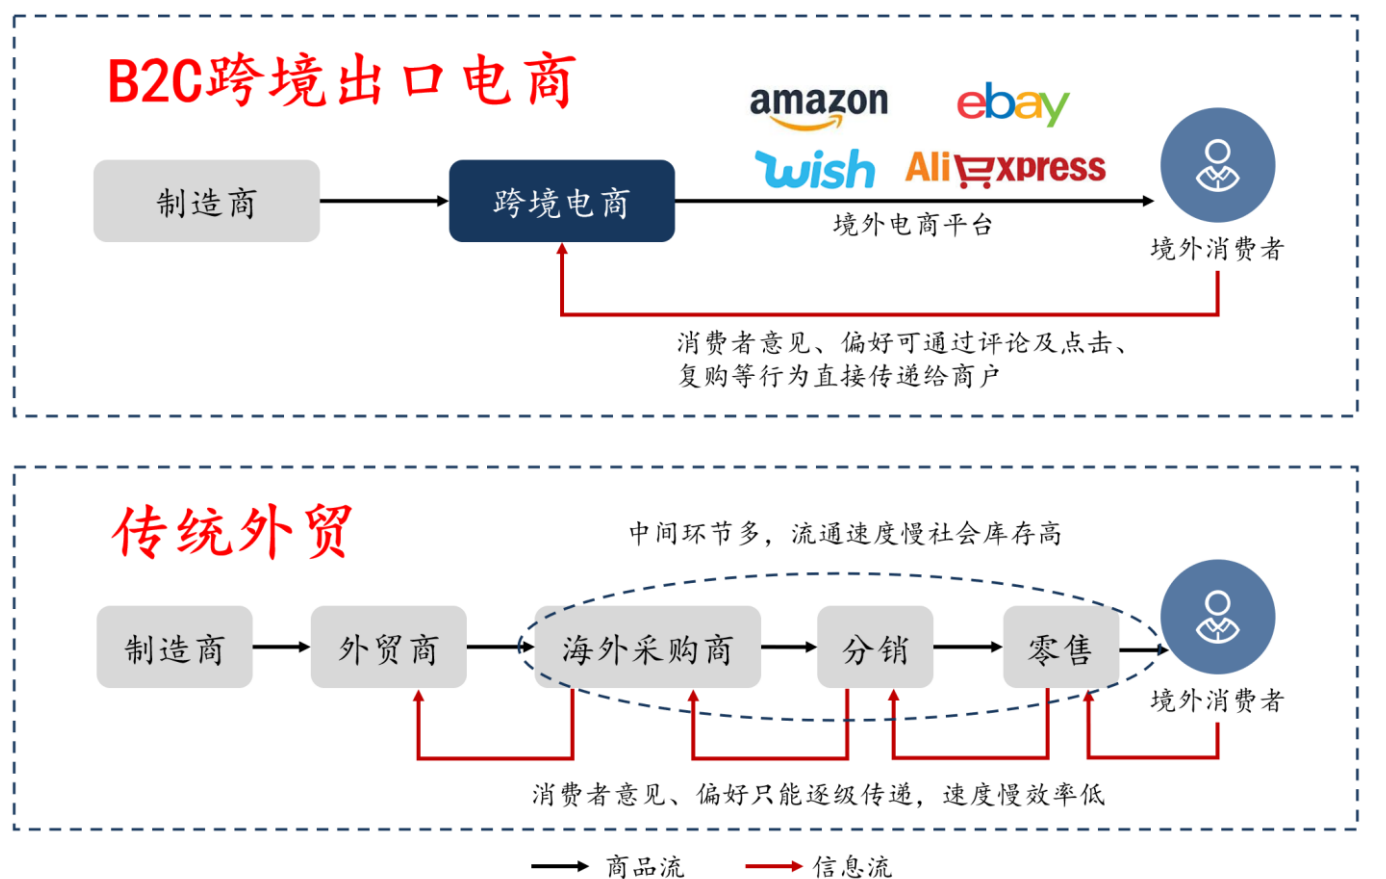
B2C跨境出口电商

amazon ebay
wish AliExpress

制造商
跨境电商
境外电商平台
境外消费者

消费者意见、偏好可通过评论及点击、复购等行为直接传递给商户

传统外贸

中间环节多，流通速度慢社会库存高

制造商
外贸商
海外采购商
分销
零售
境外消费者

消费者意见、偏好只能逐级传递，速度慢效率低

商品流
信息流